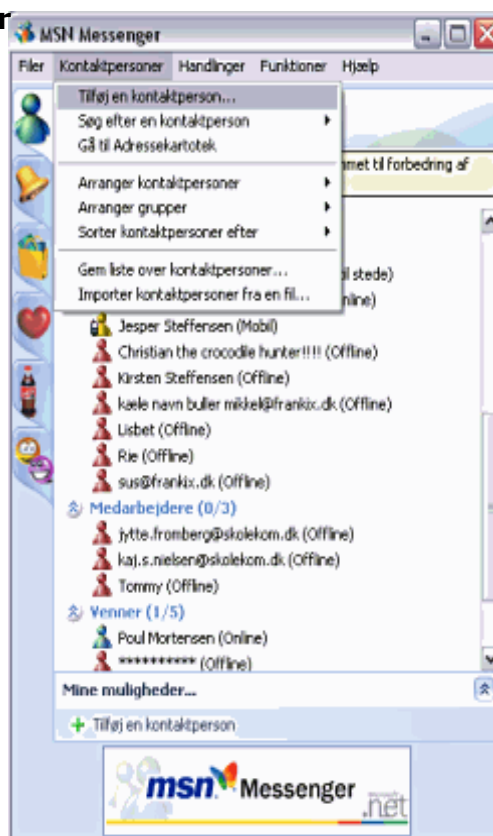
r
MSN Messenger

Filer Kontaktpersoner Handlinger Funktioner Hjælp

Tilføj en kontaktperson...
Søg efter en kontaktperson
Gå til Adressekartotek

Arranger kontaktpersoner
Arranger grupper
Sorter kontaktpersoner efter

Gem liste over kontaktpersoner...
Importer kontaktpersoner fra en fil...

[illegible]mmet til forbedring af

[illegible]il stede)
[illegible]nline)

Jesper Steffensen (Mobil)
Christian the crocodile hunter!!!! (Offline)
Kirsten Steffensen (Offline)
kæle navn buller mikkel@frankix.dk (Offline)
Lisbet (Offline)
Rie (Offline)
sus@frankix.dk (Offline)

Medarbejdere (0/3)
jytte.fromberg@skolekom.dk (Offline)
kaj.s.nielsen@skolekom.dk (Offline)
Tommy (Offline)

Venner (1/5)
Poul Mortensen (Online)
********** (Offline)

Mine muligheder...

Tilføj en kontaktperson

msn Messenger .net